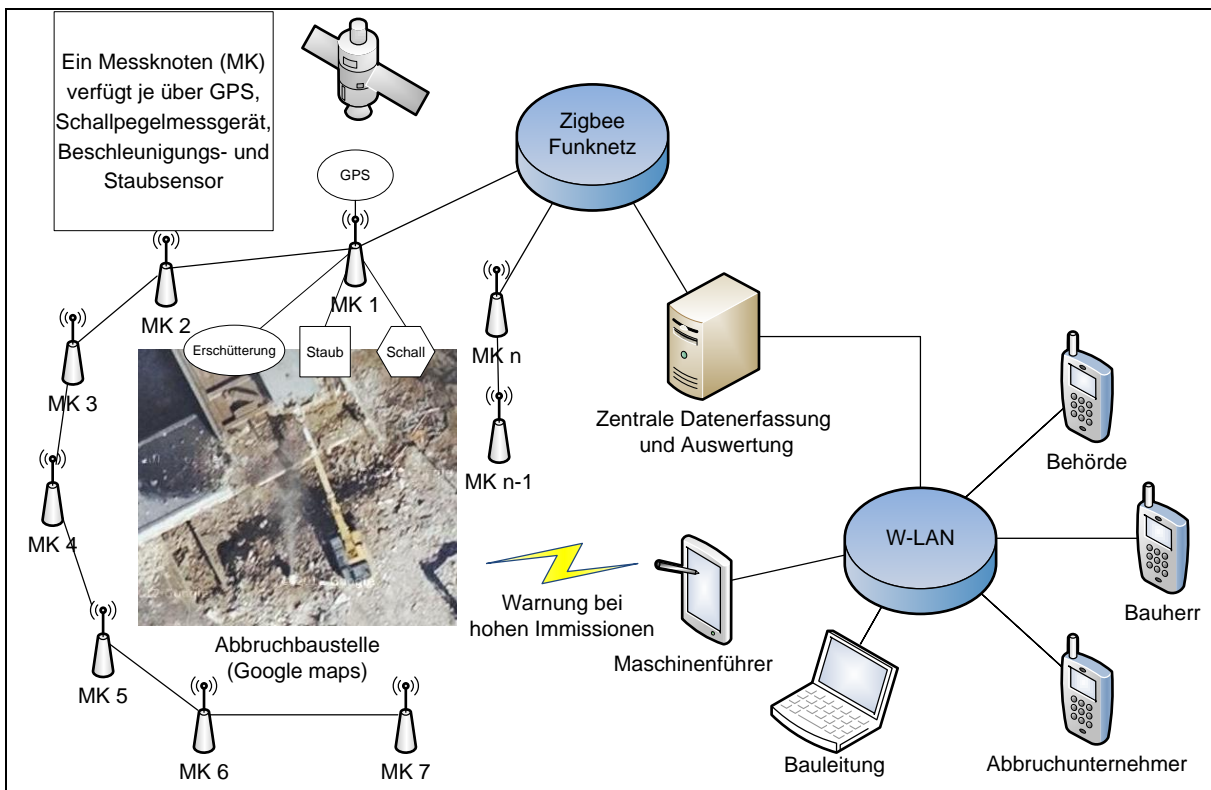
Ein Messknoten (MK) verfügt je über GPS, Schallpegelmessgerät, Beschleunigungs- und Staubsensor

GPS

Zigbee Funknetz

MK 2

MK 1

Erschütterung

Staub

Schall

MK 3

MK n

MK n-1

Zentrale Datenerfassung und Auswertung

MK 4

Behörde

W-LAN

Warnung bei hohen Immissionen

Bauherr

MK 5

Abbruchbaustelle (Google maps)

Maschinenführer

MK 6

MK 7

Bauleitung

Abbruchunternehmer